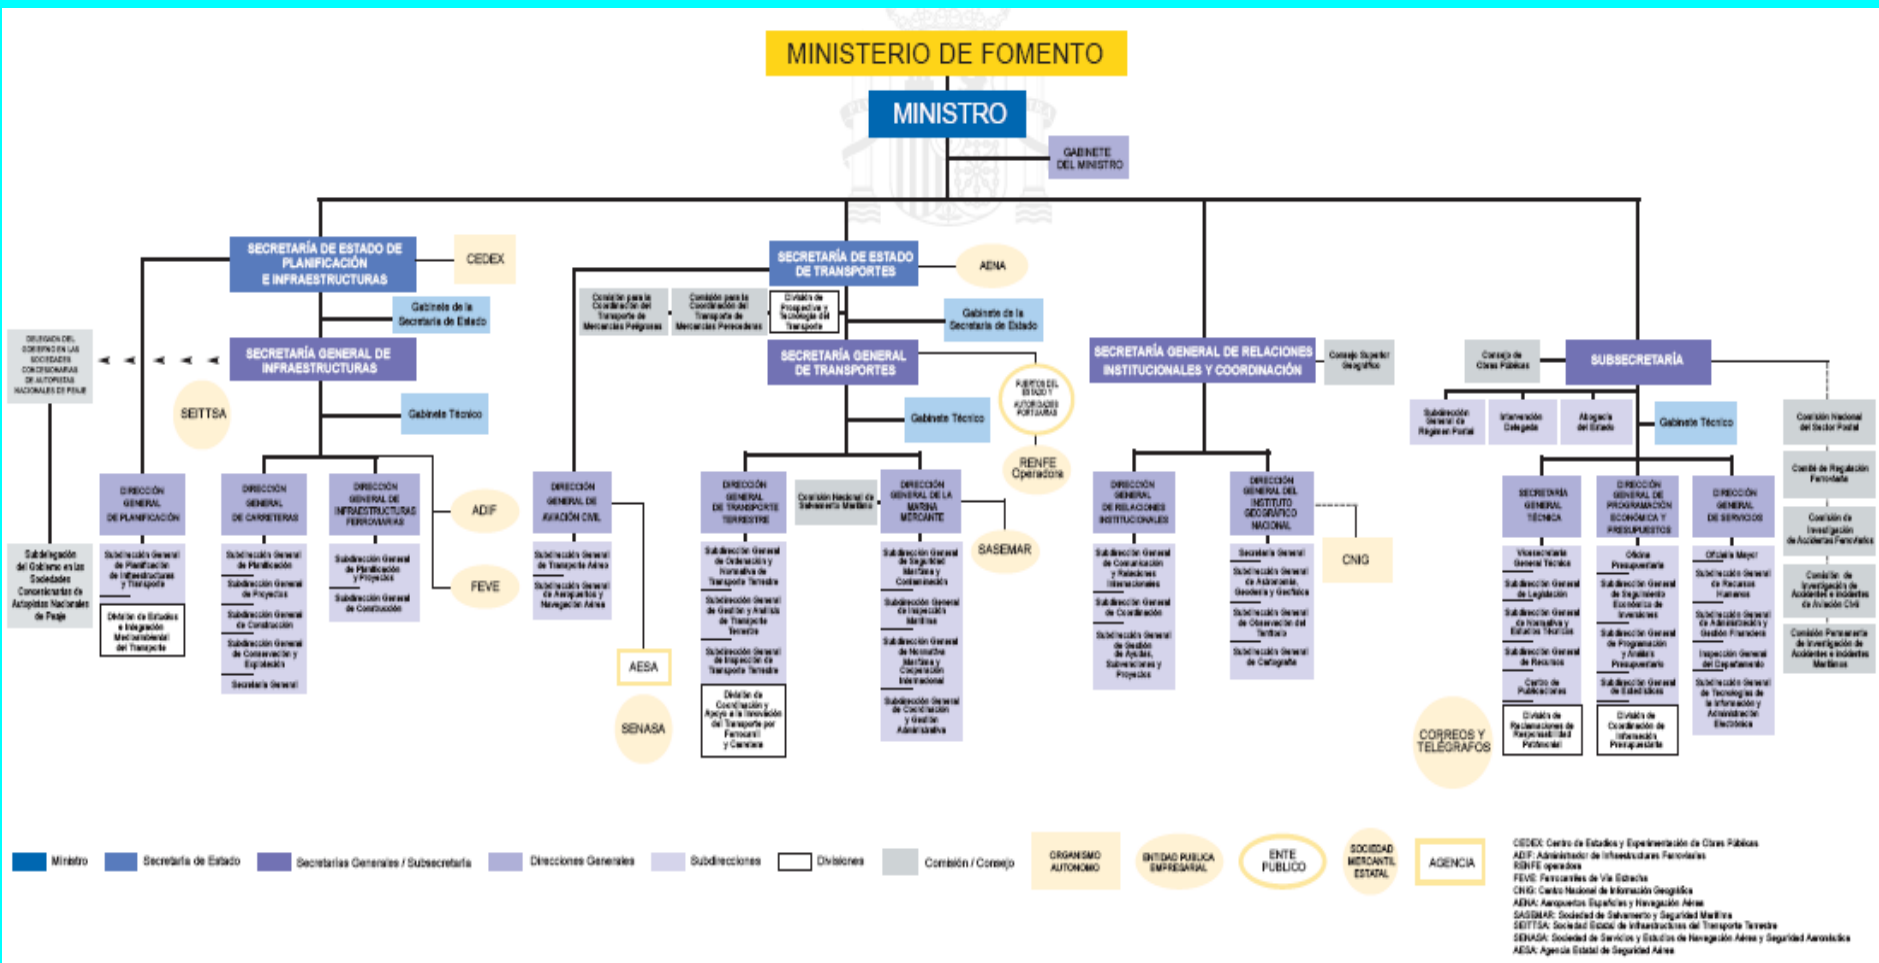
MINISTERIO DE FOMENTO

MINISTRO

GABINETE DEL MINISTRO

SECRETARÍA DE ESTADO DE PLANIFICACIÓN E INFRAESTRUCTURAS

CEDEX

Gabinete de la Secretaría de Estado

SECRETARÍA GENERAL DE INFRAESTRUCTURAS

DELEGADO DEL GOBIERNO EN LAS SOCIEDADES CONCESIONARIAS DE AUTOPISTAS NACIONALES DE PEAJE

SEITTSA

Gabinete Técnico

DIRECCIÓN GENERAL DE PLANIFICACIÓN

Subdirección General de Planificación de Infraestructuras y Transporte

División de Estudios e Integración Medioambiental del Transporte

DIRECCIÓN GENERAL DE CARRETERAS

Subdirección General de Planificación

Subdirección General de Proyectos

Subdirección General de Construcción

Subdirección General de Conservación y Explotación

Secretaría General

DIRECCIÓN GENERAL DE INFRAESTRUCTURAS FERROVIARIAS

Subdirección General de Planificación y Proyectos

Subdirección General de Construcción

ADIF

FEVE

Subdelegación del Gobierno en las Sociedades Concesionarias de Autopistas Nacionales de Peaje

SECRETARÍA DE ESTADO DE TRANSPORTES

AENA

Comisión para la Coordinación del Transporte de Mercancías Peligrosas

Comisión para la Coordinación del Transporte de Mercancías Perecederas

División de Prospectiva y Tecnología del Transporte

Gabinete de la Secretaría de Estado

SECRETARÍA GENERAL DE TRANSPORTES

PUERTOS DEL ESTADO Y AUTORIDADES PORTUARIAS

Gabinete Técnico

RENFE Operadora

DIRECCIÓN GENERAL DE AVIACIÓN CIVIL

Subdirección General de Transporte Aéreo

Subdirección General de Aeropuertos y Navegación Aérea

AESA

SENASA

DIRECCIÓN GENERAL DE TRANSPORTE TERRESTRE

Subdirección General de Ordenación y Normativa de Transporte Terrestre

Subdirección General de Gestión y Análisis de Transporte Terrestre

Subdirección General de Inspección de Transporte Terrestre

División de Coordinación y Apoyo a la Innovación del Transporte por Ferrocarril y Carretera

Comisión Nacional de Salvamento Marítimo

DIRECCIÓN GENERAL DE LA MARINA MERCANTE

Subdirección General de Seguridad Marítima y Contaminación

Subdirección General de Inspección Marítima

Subdirección General de Normativa Marítima y Cooperación Internacional

Subdirección General de Coordinación y Gestión Administrativa

SASEMAR

SECRETARÍA GENERAL DE RELACIONES INSTITUCIONALES Y COORDINACIÓN

Consejo Superior Geográfico

DIRECCIÓN GENERAL DE RELACIONES INSTITUCIONALES

Subdirección General de Comunicación y Relaciones Internacionales

Subdirección General de Coordinación

Subdirección General de Gestión de Ayudas, Subvenciones y Proyectos

DIRECCIÓN GENERAL DEL INSTITUTO GEOGRÁFICO NACIONAL

Secretaría General

Subdirección General de Astronomía, Geodesia y Geofísica

Subdirección General de Observación del Territorio

Subdirección General de Cartografía

CNIG

Consejo de Obras Públicas

SUBSECRETARÍA

Subdirección General de Régimen Postal

Intervención Delegada

Abogacía del Estado

Gabinete Técnico

Comisión Nacional del Sector Postal

Comité de Regulación Ferroviaria

Comisión de Investigación de Accidentes Ferroviarios

Comisión de Investigación de Accidentes e Incidentes de Aviación Civil

Comisión Permanente de Investigación de Accidentes e Incidentes Marítimos

SECRETARÍA GENERAL TÉCNICA

Vicesecretaría General Técnica

Subdirección General de Legislación

Subdirección General de Normativa y Estudios Técnicos

Subdirección General de Recursos

Centro de Publicaciones

División de Reclamaciones de Responsabilidad Patrimonial

DIRECCIÓN GENERAL DE PROGRAMACIÓN ECONÓMICA Y PRESUPUESTOS

Oficina Presupuestaria

Subdirección General de Seguimiento Económico de Inversiones

Subdirección General de Programación y Análisis Presupuestario

Subdirección General de Estadísticas

División de Coordinación de Información Presupuestaria

DIRECCIÓN GENERAL DE SERVICIOS

Oficialía Mayor

Subdirección General de Recursos Humanos

Subdirección General de Administración y Gestión Financiera

Inspección General del Departamento

Subdirección General de Tecnologías de la Información y Administración Electrónica

CORREOS Y TELÉGRAFOS

Ministro | Secretaría de Estado | Secretarías Generales / Subsecretaría | Direcciones Generales | Subdirecciones | Divisiones | Comisión / Consejo | ORGANISMO AUTÓNOMO | ENTIDAD PÚBLICA EMPRESARIAL | ENTE PÚBLICO | SOCIEDAD MERCANTIL ESTATAL | AGENCIA

CEDEX: Centro de Estudios y Experimentación de Obras Públicas
ADIF: Administrador de Infraestructuras Ferroviarias
RENFE operadora
FEVE: Ferrocarriles de Vía Estrecha
CNIG: Centro Nacional de Información Geográfica
AENA: Aeropuertos Españoles y Navegación Aérea
SASEMAR: Sociedad de Salvamento y Seguridad Marítima
SEITTSA: Sociedad Estatal de Infraestructuras del Transporte Terrestre
SENASA: Sociedad de Servicios y Estudios de Navegación Aérea y Seguridad Aeronáutica
AESA: Agencia Estatal de Seguridad Aérea